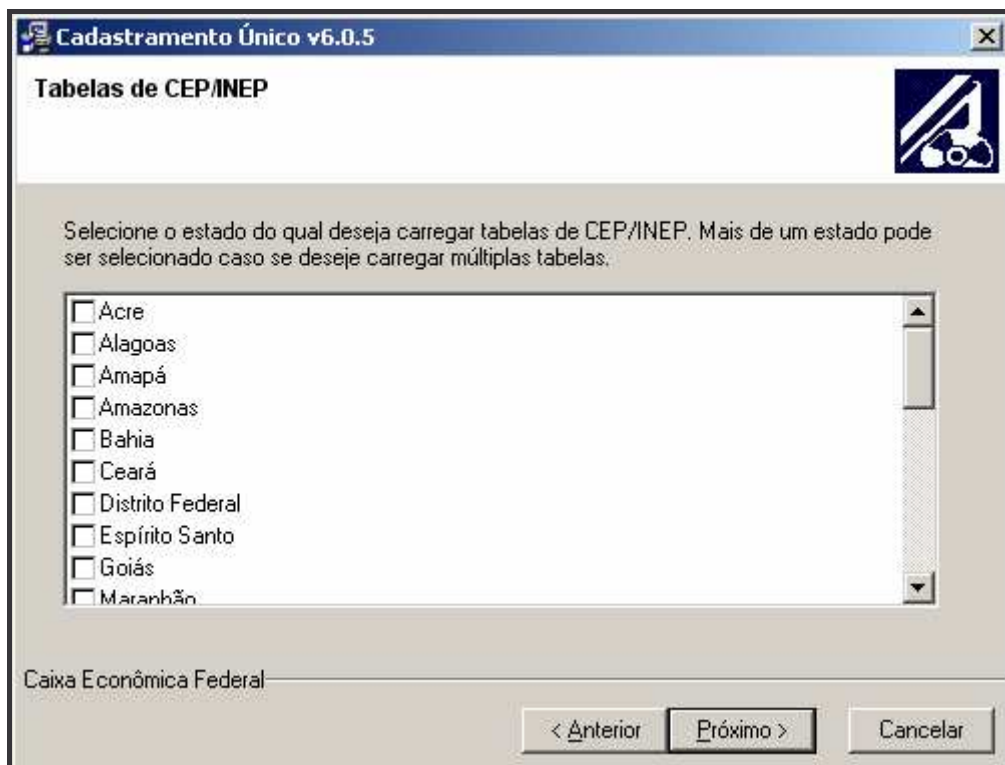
Cadastramento Único v6.0.5

Tabelas de CEP/INEP

Selecione o estado do qual deseja carregar tabelas de CEP/INEP. Mais de um estado pode ser selecionado caso se deseje carregar múltiplas tabelas.

Acre
Alagoas
Amapá
Amazonas
Bahia
Ceará
Distrito Federal
Espírito Santo
Goiás
Maranhão

Caixa Econômica Federal

< Anterior
Próximo >
Cancelar